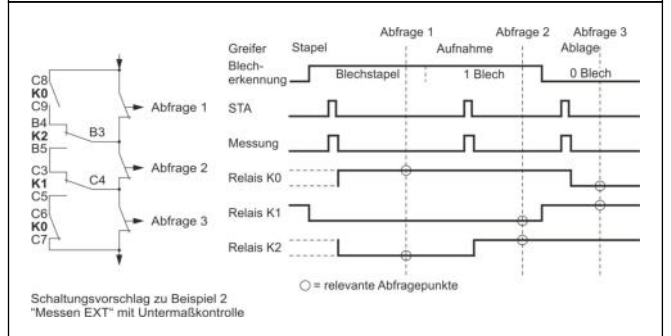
C8
K0
C9
B4
K2
B3
B5
C3
K1
C4
C5
C6
K0
C7

Abfrage 1
Abfrage 2
Abfrage 3

Abfrage 1
Abfrage 2
Abfrage 3
Greifer
Stapel
Aufnahme
Ablage
Blecherkennung
Blechstapel
1 Blech
0 Blech
STA
Messung
Relais K0
Relais K1
Relais K2

○ = relevante Abfragepunkte

Schaltungsvorschlag zu Beispiel 2
"Messen EXT" mit Untermaßkontrolle